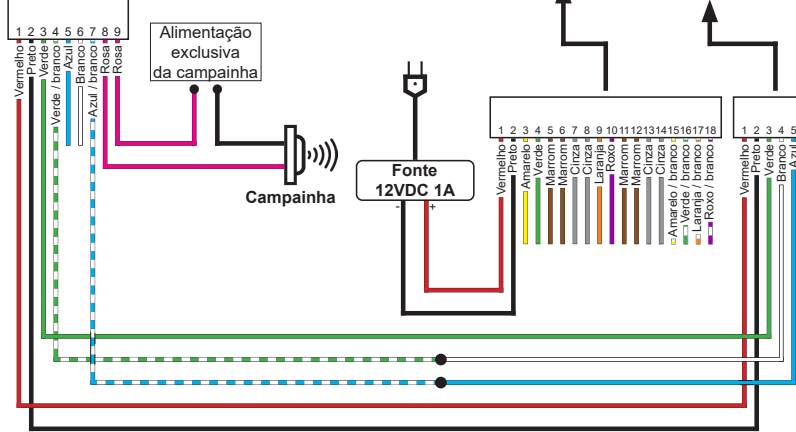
1 2 3 4 5 6 7 8 9
Vermelho
Preto
Verde
Verde / branco
Azul
Branco
Azul / branco
Rosa
Rosa

Alimentação exclusiva da campainha

Campainha

Fonte 12VDC 1A
-
+

1 2 3 4 5 6 7 8 9 10 11 12 13 14 15 16 17 18
Vermelho
Preto
Amarelo
Verde
Marrom
Marrom
Cinza
Cinza
Laranja
Roxo
Marrom
Marrom
Cinza
Cinza
Amarelo / branco
Verde / branco
Laranja / branco
Roxo / branco

1 2 3 4 5
Vermelho
Preto
Verde
Branco
Azul